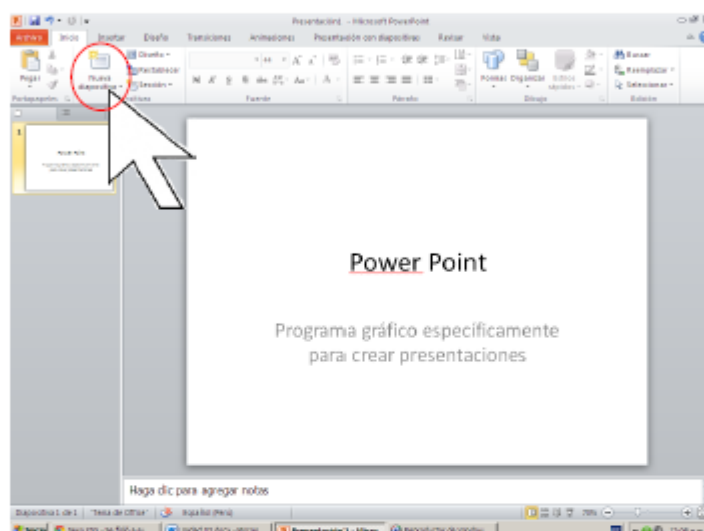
Presentación1 - Microsoft PowerPoint

Archivo Inicio Insertar Diseño Transiciones Animaciones Presentación con diapositivas Revisar Vista

Pegar Nueva diapositiva Diseño Restablecer Sección

Portapapeles Diapositivas Fuente Párrafo Dibujo Edición

Formas Organizar Estilos rápidos Buscar Reemplazar Seleccionar

1

Power Point

Programa gráfico especificamente para crear presentaciones

Haga clic para agregar notas

Diapositiva 1 de 1 "Tema de Office" Español (Perú)

Inicio Presentación1 - Micros...